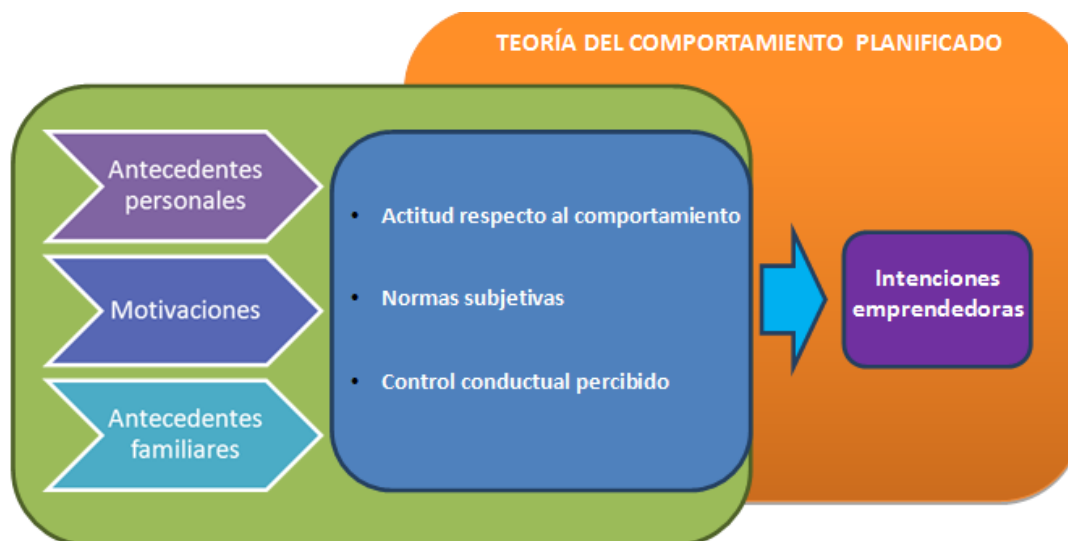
TEORÍA DEL COMPORTAMIENTO PLANIFICADO

Antecedentes personales

Motivaciones

Antecedentes familiares

- Actitud respecto al comportamiento
- Normas subjetivas
- Control conductual percibido

Intenciones emprendedoras